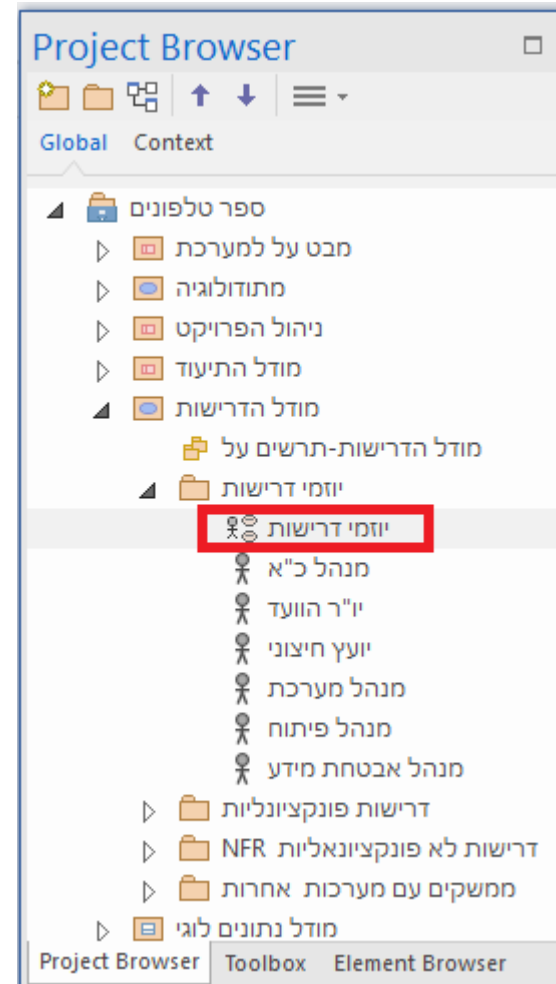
Project Browser

Global Context

ספר טלפונים
מבט על למערכת
מתודולוגיה
ניהול הפרויקט
מודל התיעוד
מודל הדרישות
מודל הדרישות-תרשים על
יוזמי דרישות
יוזמי דרישות
מנהל כ"א
יו"ר הוועד
יועץ חיצוני
מנהל מערכת
מנהל פיתוח
מנהל אבטחת מידע
דרישות פונקציונליות
דרישות לא פונקציונאליות NFR
ממשקים עם מערכות אחרות
מודל נתונים לוגי

Project Browser Toolbox Element Browser